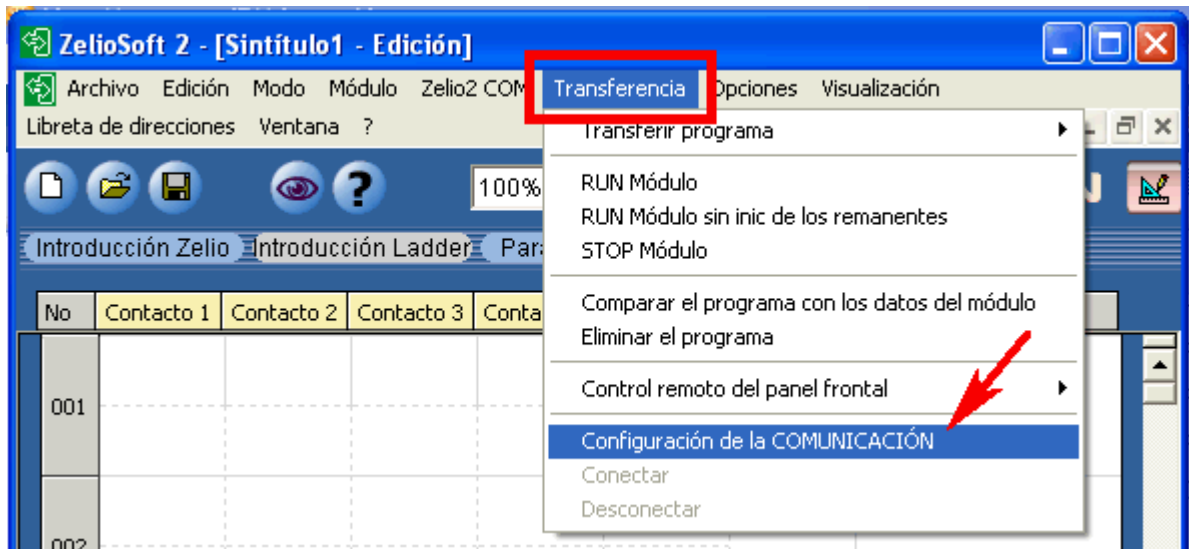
ZelioSoft 2 - [Sintítulo1 - Edición]

Archivo Edición Modo Módulo Zelio2 COM Transferencia Opciones Visualización

Libreta de direcciones Ventana ?

100%

Introducción Zelio Introducción Ladder Para

| No | Contacto 1 | Contacto 2 | Contacto 3 | Conta |
|---|---|---|---|---|
| 001 | | | | |
| 002 | | | | |

Transferir programa
RUN Módulo
RUN Módulo sin inic de los remanentes
STOP Módulo
Comparar el programa con los datos del módulo
Eliminar el programa
Control remoto del panel frontal
Configuración de la COMUNICACIÓN
Conectar
Desconectar